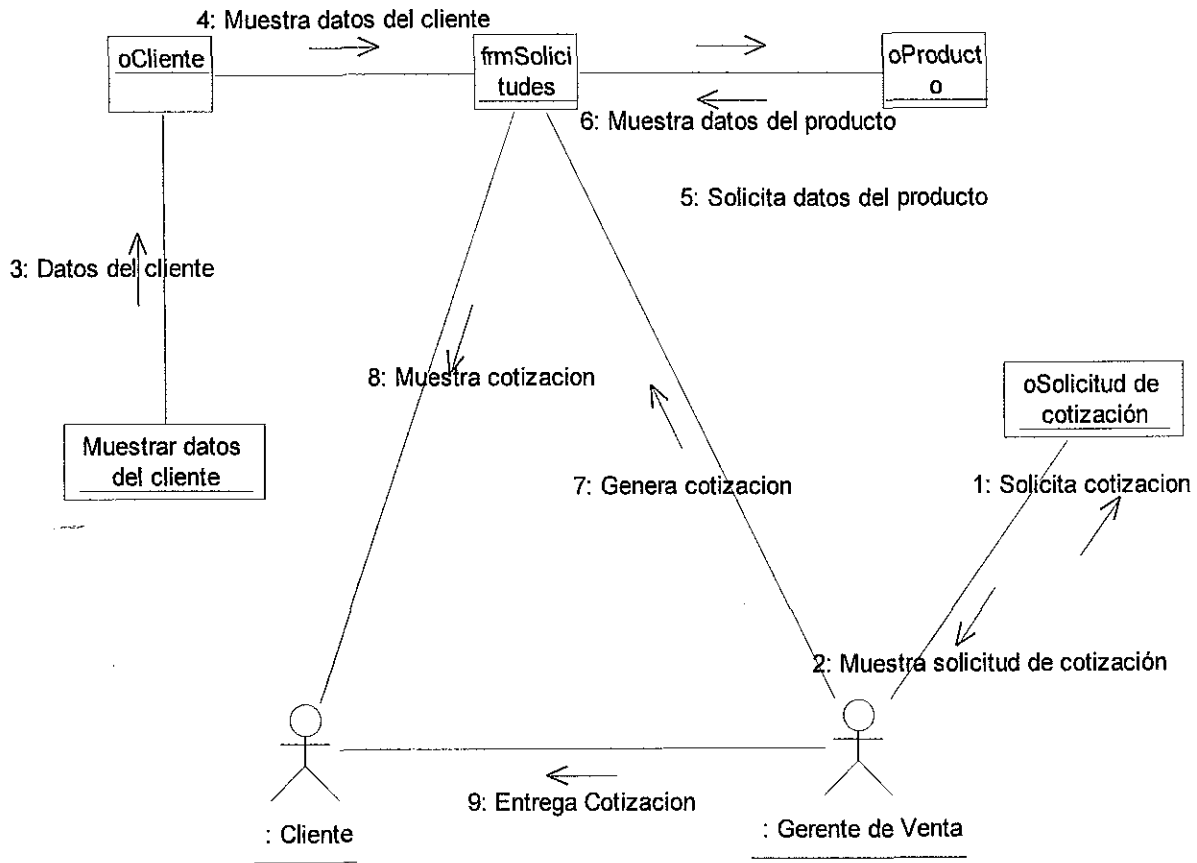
4: Muestra datos del cliente

oCliente

frmSolicitudes

oProducto

6: Muestra datos del producto

5: Solicita datos del producto

3: Datos del cliente

8: Muestra cotizacion

oSolicitud de cotización

Muestrar datos del cliente

7: Genera cotizacion

1: Solicita cotizacion

2: Muestra solicitud de cotización

9: Entrega Cotizacion

: Cliente

: Gerente de Venta